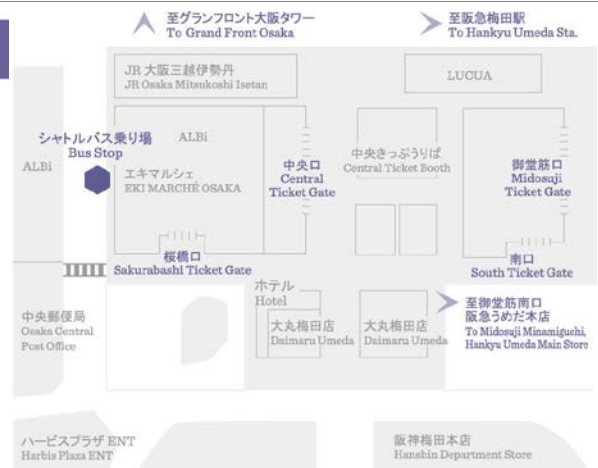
至グランフロント大阪タワー
To Grand Front Osaka

至阪急梅田駅
To Hankyu Umeda Sta.

JR 大阪三越伊勢丹
JR Osaka Mitsukoshi Isetan

LUCUA

シャトルバス乗り場
Bus Stop

ALBi

ALBi

エキマルシェ
EKI MARCHÉ OSAKA

中央口
Central Ticket Gate

中央きっぷうりば
Central Ticket Booth

御堂筋口
Midosuji Ticket Gate

桜橋口
Sakurabashi Ticket Gate

南口
South Ticket Gate

ホテル
Hotel

中央郵便局
Osaka Central Post Office

大丸梅田店
Daimaru Umeda

大丸梅田店
Daimaru Umeda

至御堂筋南口
阪急うめだ本店
To Midosuji Minamiguchi,
Hankyu Umeda Main Store

ハービスプラザ ENT
Harbis Plaza ENT

阪神梅田本店
Hanshin Department Store